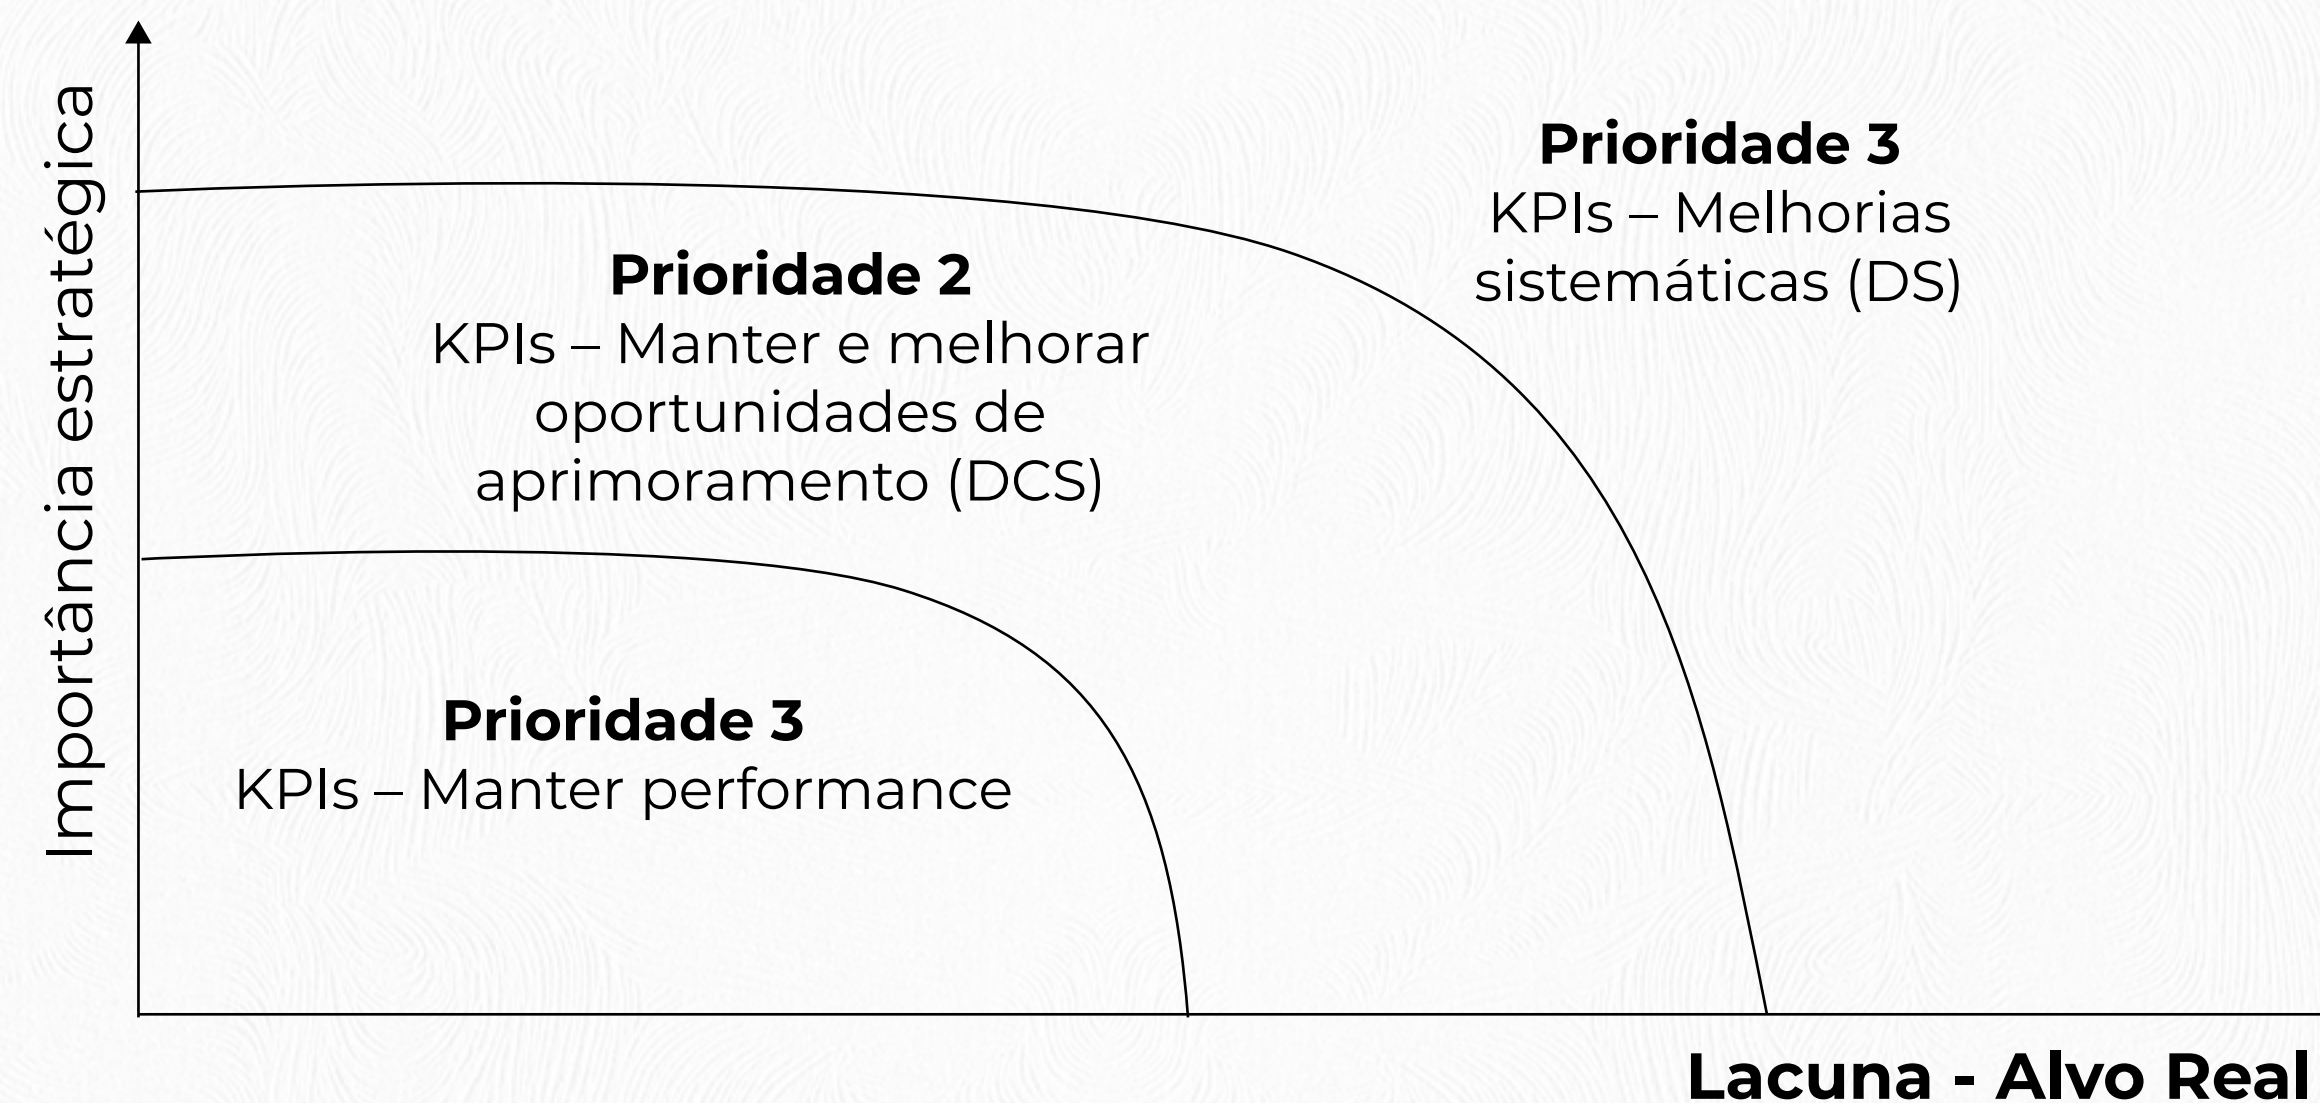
Importância estratégica

Prioridade 3
KPIs – Melhorias sistemáticas (DS)

Prioridade 2
KPIs – Manter e melhorar oportunidades de aprimoramento (DCS)

Prioridade 3
KPIs – Manter performance

Lacuna - Alvo Real